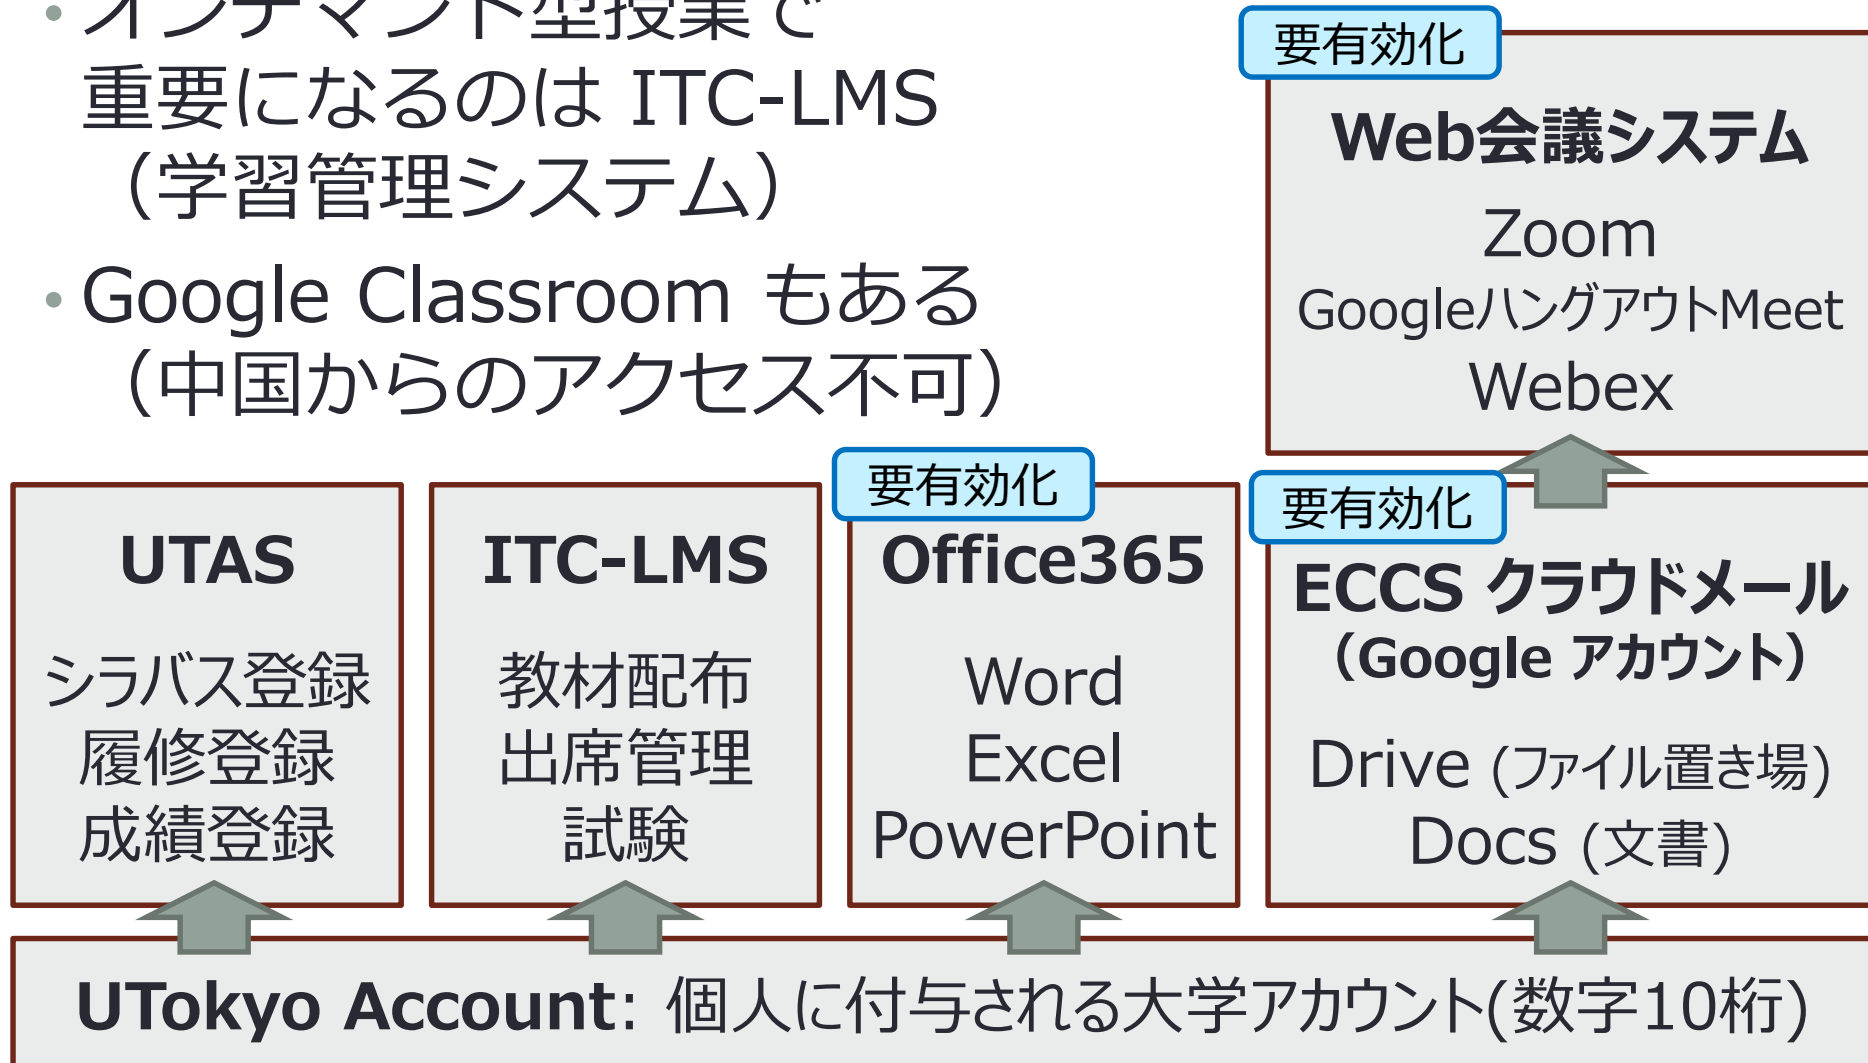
• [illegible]
重要になるのは ITC-LMS （学習管理システム）

• Google Classroom もある （中国からのアクセス不可）

要有効化

Web会議システム

Zoom

GoogleハングアウトMeet

Webex

UTAS

シラバス登録
履修登録
成績登録

ITC-LMS

教材配布
出席管理
試験

要有効化

Office365

Word
Excel
PowerPoint

要有効化

ECCS クラウドメール （Google アカウント）

Drive (ファイル置き場)
Docs (文書)

UTokyo Account: 個人に付与される大学アカウント(数字10桁)